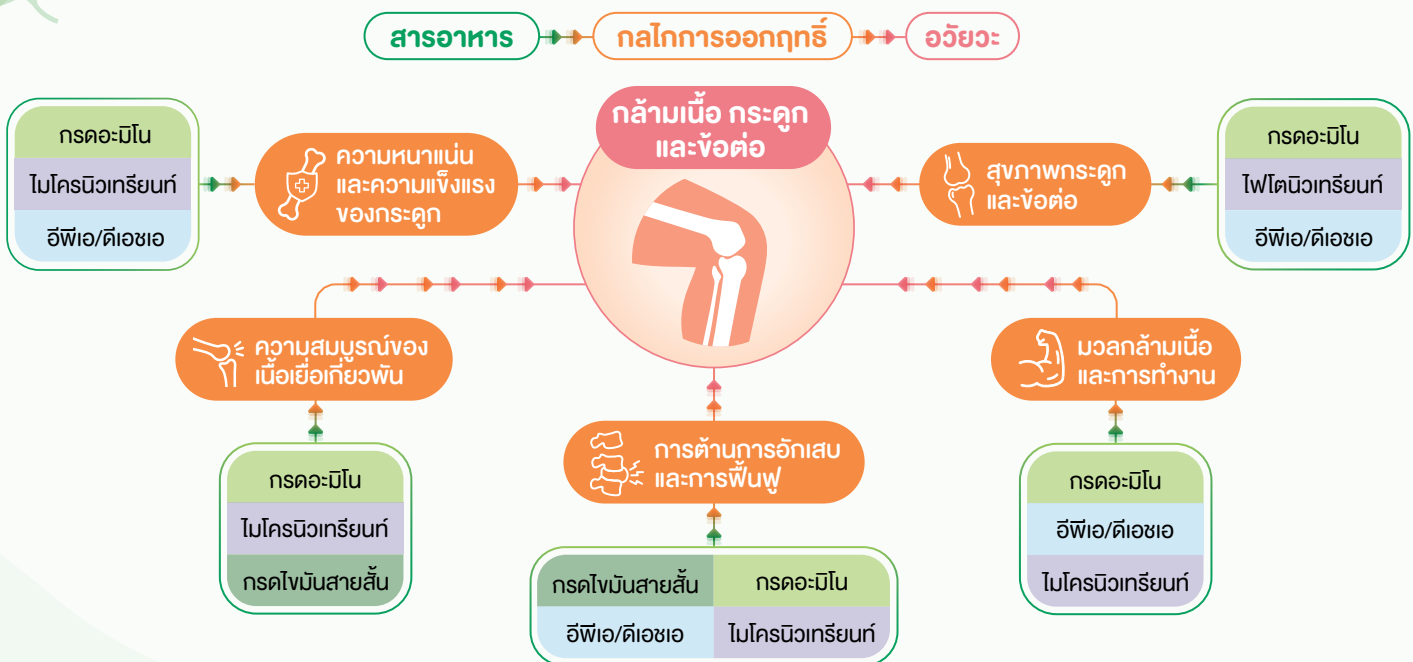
สารอาหาร

กลไกการออกฤทธิ์

อวัยวะ

กล้ามเนื้อ กระดูก และข้อต่อ

กรดอะมิโน

ไมโครนิวเทรียนท์

อีพีเอ/ดีเอชเอ

ความหนาแน่นและความแข็งแรงของกระดูก

สุขภาพกระดูกและข้อต่อ

กรดอะมิโน

ไฟโตนิวเทรียนท์

อีพีเอ/ดีเอชเอ

ความสมบูรณ์ของเนื้อเยื่อเกี่ยวพัน

กรดอะมิโน

ไมโครนิวเทรียนท์

กรดไขมันสายสั้น

มวลกล้ามเนื้อและการทำงาน

กรดอะมิโน

อีพีเอ/ดีเอชเอ

ไมโครนิวเทรียนท์

การต้านการอักเสบและการฟื้นฟู

| กรดไขมันสายสั้น | กรดอะมิโน |
|---|---|
| อีพีเอ/ดีเอชเอ | ไมโครนิวเทรียนท์ |